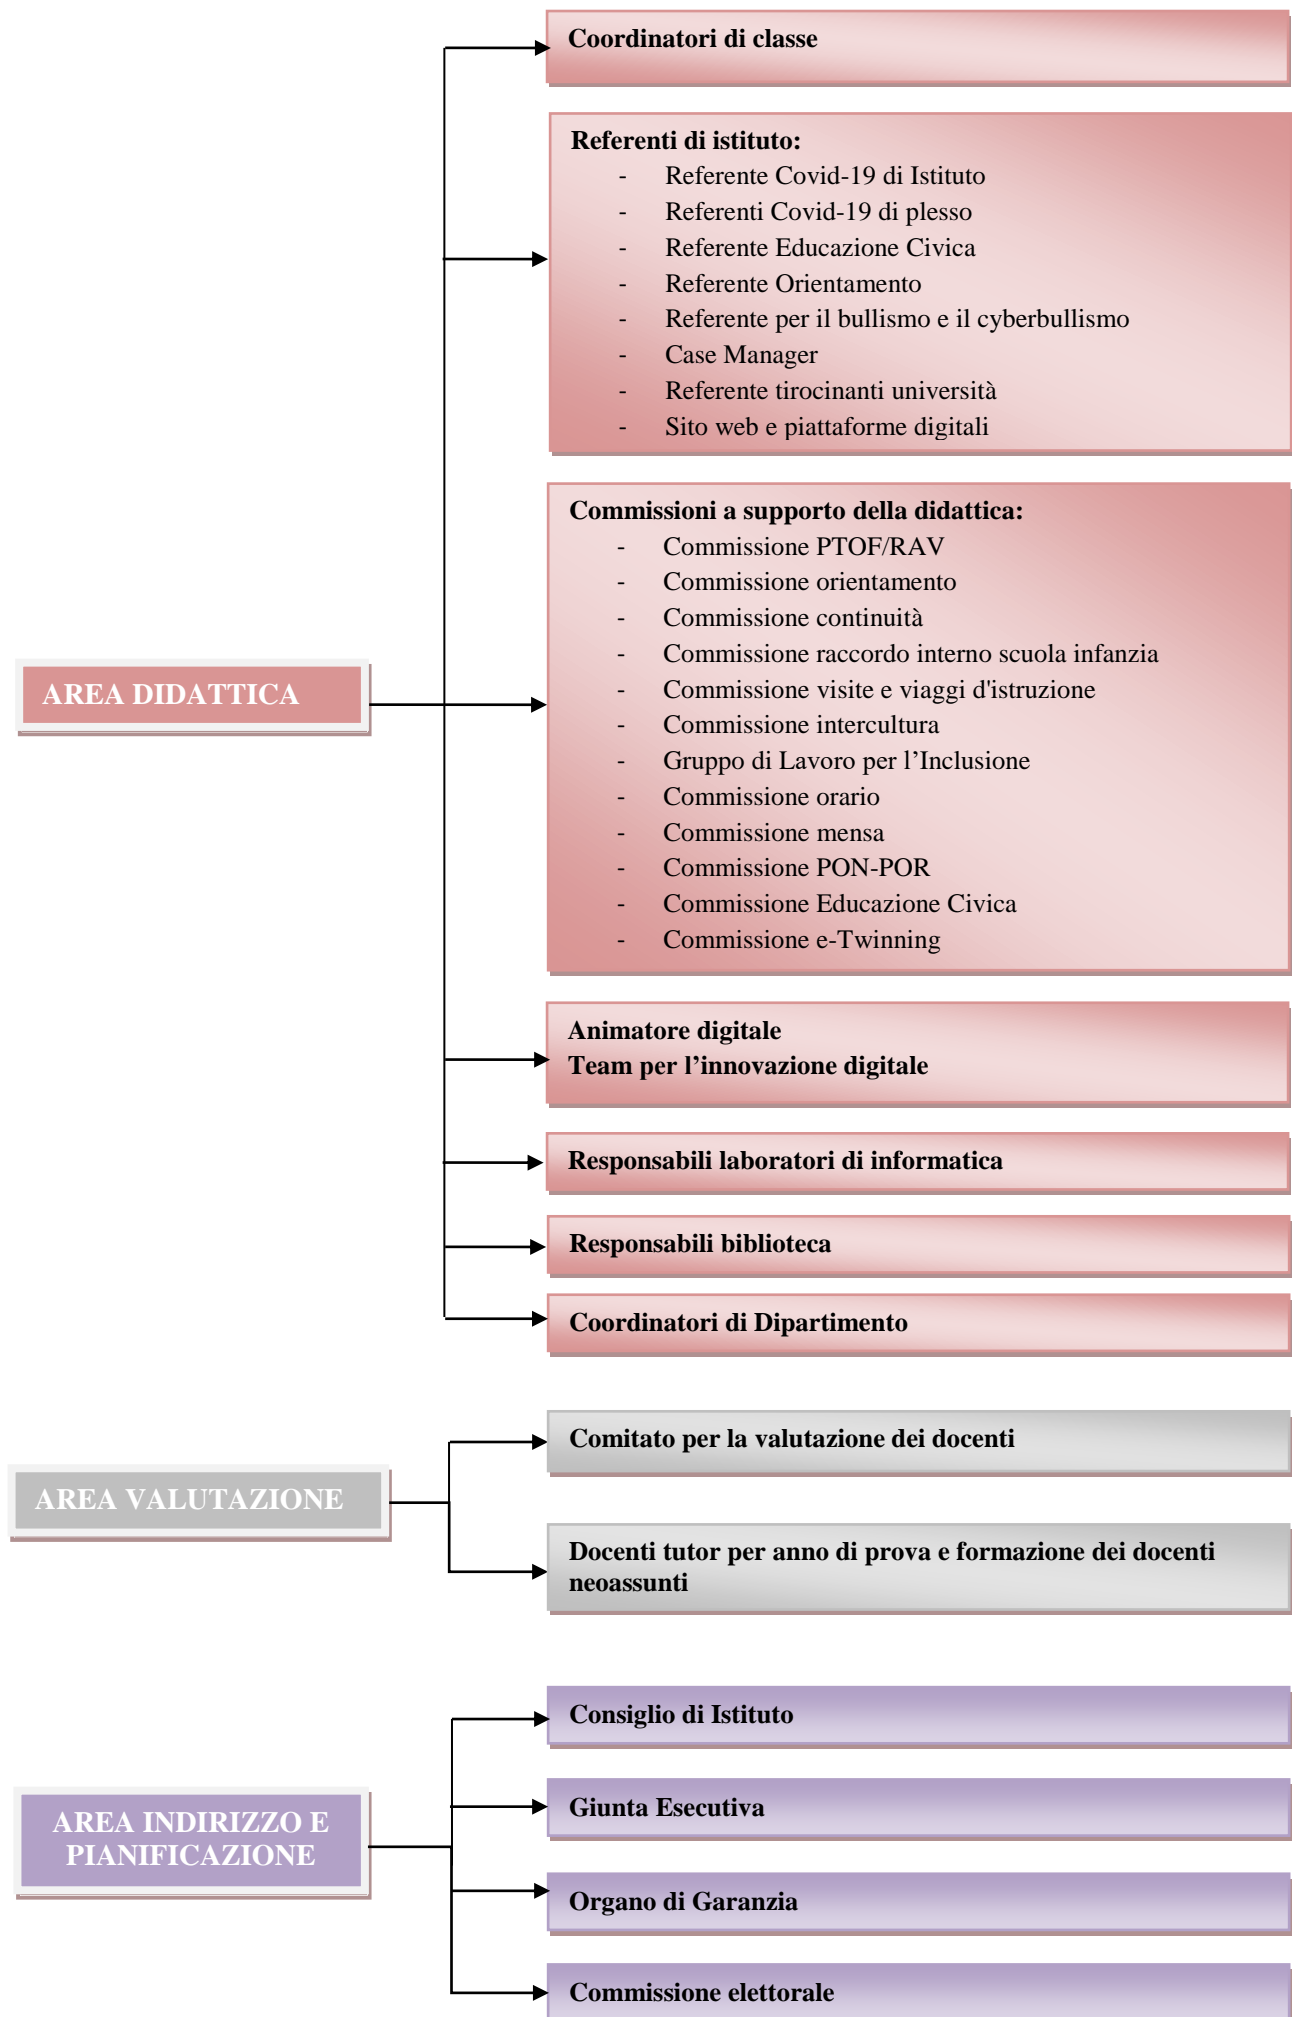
AREA DIDATTICA

Coordinatori di classe

Referenti di istituto:
- Referente Covid-19 di Istituto
- Referenti Covid-19 di plesso
- Referente Educazione Civica
- Referente Orientamento
- Referente per il bullismo e il cyberbullismo
- Case Manager
- Referente tirocinanti università
- Sito web e piattaforme digitali

Commissioni a supporto della didattica:
- Commissione PTOF/RAV
- Commissione orientamento
- Commissione continuità
- Commissione raccordo interno scuola infanzia
- Commissione visite e viaggi d'istruzione
- Commissione intercultura
- Gruppo di Lavoro per l'Inclusione
- Commissione orario
- Commissione mensa
- Commissione PON-POR
- Commissione Educazione Civica
- Commissione e-Twinning

Animatore digitale
Team per l'innovazione digitale

Responsabili laboratori di informatica

Responsabili biblioteca

Coordinatori di Dipartimento

AREA VALUTAZIONE

Comitato per la valutazione dei docenti

Docenti tutor per anno di prova e formazione dei docenti neoassunti

AREA INDIRIZZO E PIANIFICAZIONE

Consiglio di Istituto

Giunta Esecutiva

Organo di Garanzia

Commissione elettorale